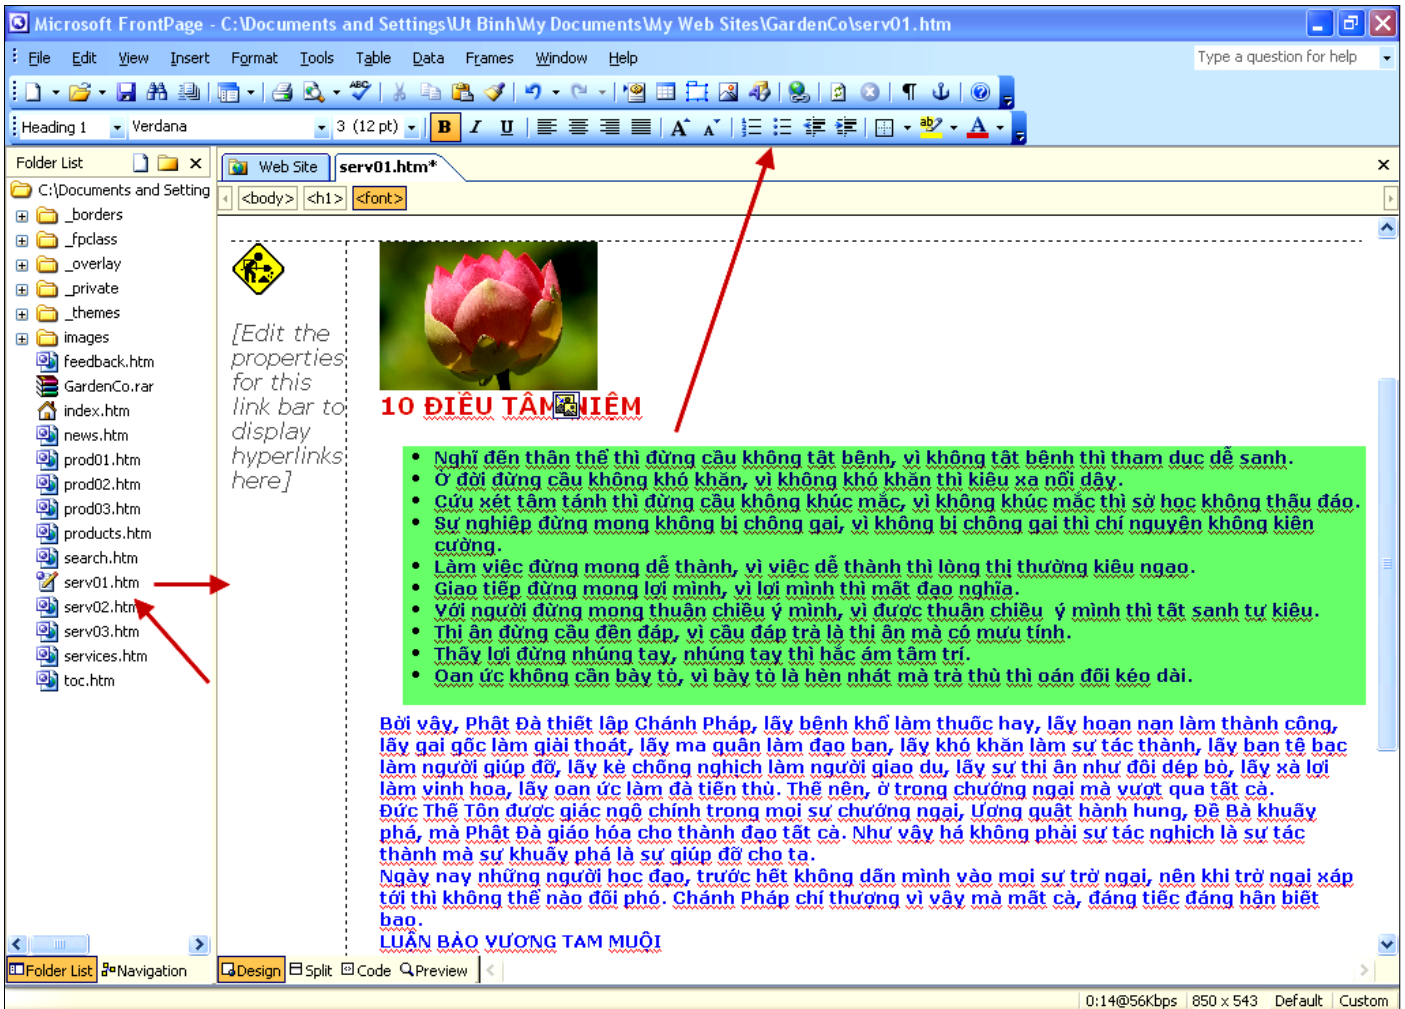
Microsoft FrontPage - C:\Documents and Settings\Ut Binh\My Documents\My Web Sites\GardenCo\serv01.htm

File Edit View Insert Format Tools Table Data Frames Window Help

Type a question for help

Heading 1 Verdana 3 (12 pt) B I U

Folder List

C:\Documents and Setting
_borders
_fpclass
_overlay
_private
_themes
images
feedback.htm
GardenCo.rar
index.htm
news.htm
prod01.htm
prod02.htm
prod03.htm
products.htm
search.htm
serv01.htm
serv02.htm
serv03.htm
services.htm
toc.htm

Web Site serv01.htm*

<body> <h1> <font>

[Edit the properties for this link bar to display hyperlinks here]

10 ĐIỀU TÂM NIỆM

- Nghĩ đến thân thể thì đừng cầu không tật bệnh, vì không tật bệnh thì tham dục dễ sanh.
- Ở đời đừng cầu không khó khăn, vì không khó khăn thì kiêu xa nổi dậy.
- Cứu xét tâm tánh thì đừng cầu không khúc mắc, vì không khúc mắc thì sở học không thấu đáo.
- Sự nghiệp đừng mong không bị chông gai, vì không bị chông gai thì chí nguyện không kiên cường.
- Làm việc đừng mong dễ thành, vì việc dễ thành thì lòng thị thường kiêu ngạo.
- Giao tiếp đừng mong lợi mình, vì lợi mình thì mất đạo nghĩa.
- Với người đừng mong thuận chiều ý mình, vì được thuận chiều ý mình thì tất sanh tự kiêu.
- Thi ân đừng cầu đền đáp, vì cầu đáp trả là thi ân mà có mưu tính.
- Thấy lợi đừng nhúng tay, nhúng tay thì hắc ám tâm trí.
- Oan ức không cần bày tỏ, vì bày tỏ là hèn nhát mà trả thù thì oán đối kéo dài.

Bởi vậy, Phật Đà thiết lập Chánh Pháp, lấy bệnh khổ làm thuốc hay, lấy hoạn nạn làm thành công, lấy gai gốc làm giải thoát, lấy ma quân làm đạo bạn, lấy khó khăn làm sự tác thành, lấy bạn tệ bạc làm người giúp đỡ, lấy kẻ chống nghịch làm người giao du, lấy sự thi ân như đôi dép bỏ, lấy xả lợi làm vinh hoa, lấy oan ức làm đà tiến thủ. Thế nên, ở trong chướng ngại mà vượt qua tất cả.
Đức Thế Tôn được giác ngộ chính trong mọi sự chướng ngại, Ương quật hành hung, Đề Bà khuấy phá, mà Phật Đà giáo hóa cho thành đạo tất cả. Như vậy há không phải sự tác nghịch là sự tác thành mà sự khuấy phá là sự giúp đỡ cho ta.
Ngày nay những người học đạo, trước hết không dấn mình vào mọi sự trở ngại, nên khi trở ngại xáp tới thì không thể nào đối phó. Chánh Pháp chí thượng vì vậy mà mất cả, đáng tiếc đáng hận biết bao.
LUẬN BẢO VƯƠNG TAM MUỘI

Folder List Navigation Design Split Code Preview

0:14@56Kbps 850 x 543 Default Custom